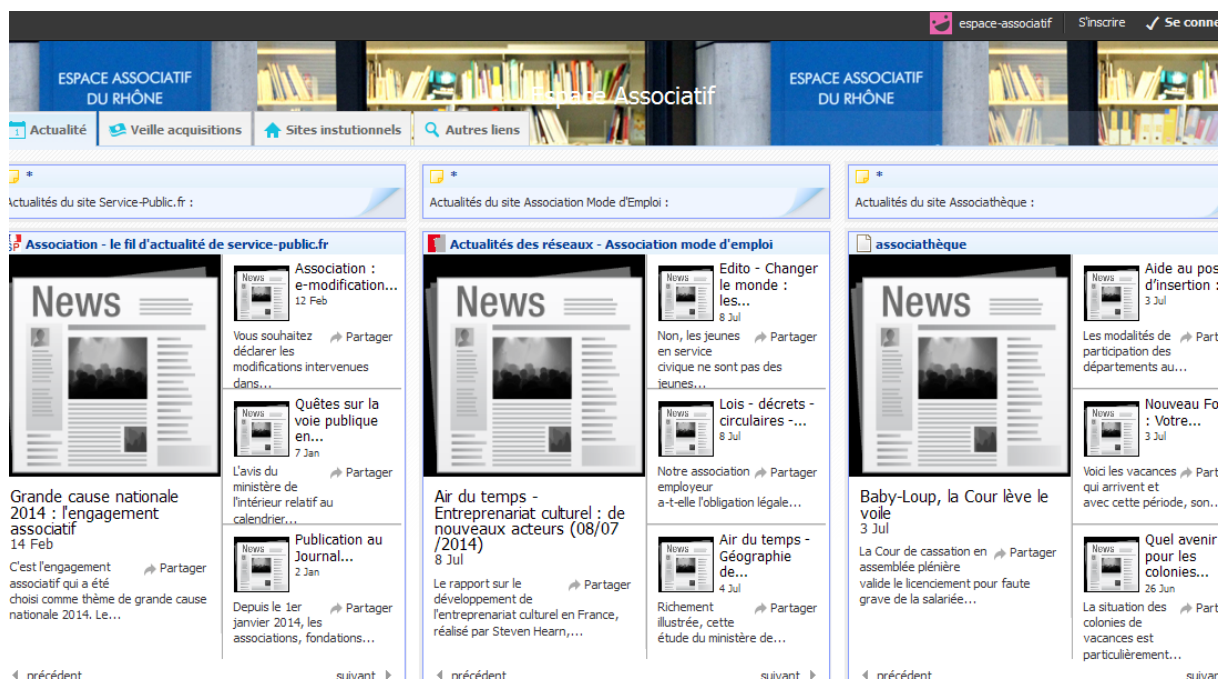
espace-associatif S'inscrire Se conn

ESPACE ASSOCIATIF DU RHÔNE

Espace Associatif

ESPACE ASSOCIATIF DU RHÔNE

Actualité | Veille acquisitions | Sites instutionnels | Autres liens

*
Actualités du site Service-Public.fr :

Association - le fil d'actualité de service-public.fr

News

Association : e-modification...
12 Feb
Vous souhaitez déclarer les modifications intervenues dans...
Partager

Quêtes sur la voie publique en...
7 Jan
L'avis du ministère de l'intérieur relatif au calendrier...
Partager

Publication au Journal...
2 Jan
Depuis le 1er janvier 2014, les associations, fondations...
Partager

Grande cause nationale 2014 : l'engagement associatif
14 Feb
C'est l'engagement associatif qui a été choisi comme thème de grande cause nationale 2014. Le...
Partager

précédent suivant

*
Actualités du site Association Mode d'Emploi :

Actualités des réseaux - Association mode d'emploi

News

Edito - Changer le monde : les...
8 Jul
Non, les jeunes en service civique ne sont pas des jeunes...
Partager

Lois - décrets - circulaires -...
8 Jul
Notre association employeur a-t-elle l'obligation légale...
Partager

Air du temps - Géographie de...
4 Jul
Richement illustrée, cette étude du ministère de...
Partager

Air du temps - Entreprenariat culturel : de nouveaux acteurs (08/07 /2014)
8 Jul
Le rapport sur le développement de l'entreprenariat culturel en France, réalisé par Steven Hearn,...
Partager

précédent suivant

*
Actualités du site Associathèque :

associathèque

News

Aide au pos d'insertion :
3 Jul
Les modalités de participation des départements au...
Part

Nouveau Fo : Votre...
3 Jul
Voici les vacances qui arrivent et avec cette période, son...
Part

Quel avenir pour les colonies...
26 Jun
La situation des colonies de vacances est particulièrement...

Baby-Loup, la Cour lève le voile
3 Jul
La Cour de cassation en assemblée plénière valide le licenciement pour faute grave de la salariée...
Partager

précédent